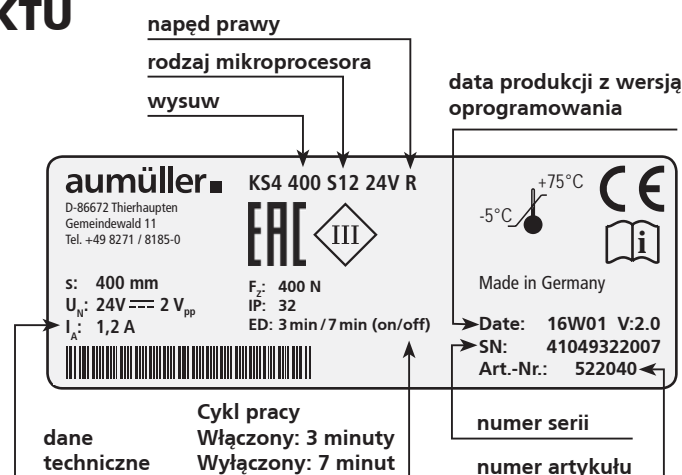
KTU

napęd prawy

rodzaj mikroprocesora

wysuw

data produkcji z wersją oprogramowania

aumüller

KS4 400 S12 24V R

D-86672 Thierhaupten
Gemeindewald 11
Tel. +49 8271 / 8185-0

EAC

III

+75°C

-5°C

CE

i

Made in Germany

s: 400 mm
$U_N$: 24V ⎓ 2 $V_{pp}$
$I_A$: 1,2 A

$F_Z$: 400 N
IP: 32
ED: 3 min / 7 min (on/off)

Date: 16W01 V:2.0
SN: 41049322007
Art.-Nr.: 522040

dane techniczne

Cykl pracy
Włączony: 3 minuty
Wyłączony: 7 minut

numer serii

numer artykułu